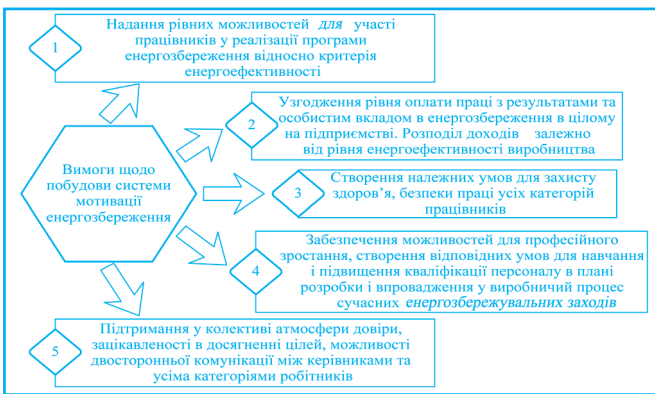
Вимоги щодо побудови системи мотивації енергозбереження

1

Надання рівних можливостей для участі працівників у реалізації програми енергозбереження відносно критерія енергоефективності

2

Узгодження рівня оплати праці з результатами та особистим вкладом в енергозбереження в цілому на підприємстві. Розподіл доходів залежно від рівня енергоефективності виробництва

3

Створення належних умов для захисту здоров'я, безпеки праці усіх категорій працівників

4

Забезпечення можливостей для професійного зростання, створення відповідних умов для навчання і підвищення кваліфікації персоналу в плані розробки і впровадження у виробничий процес сучасних енергозбережувальних заходів

5

Підтримання у колективі атмосфери довіри, зацікавленості в досягненні цілей, можливості двосторонньої комунікації між керівниками та усіма категоріями робітників